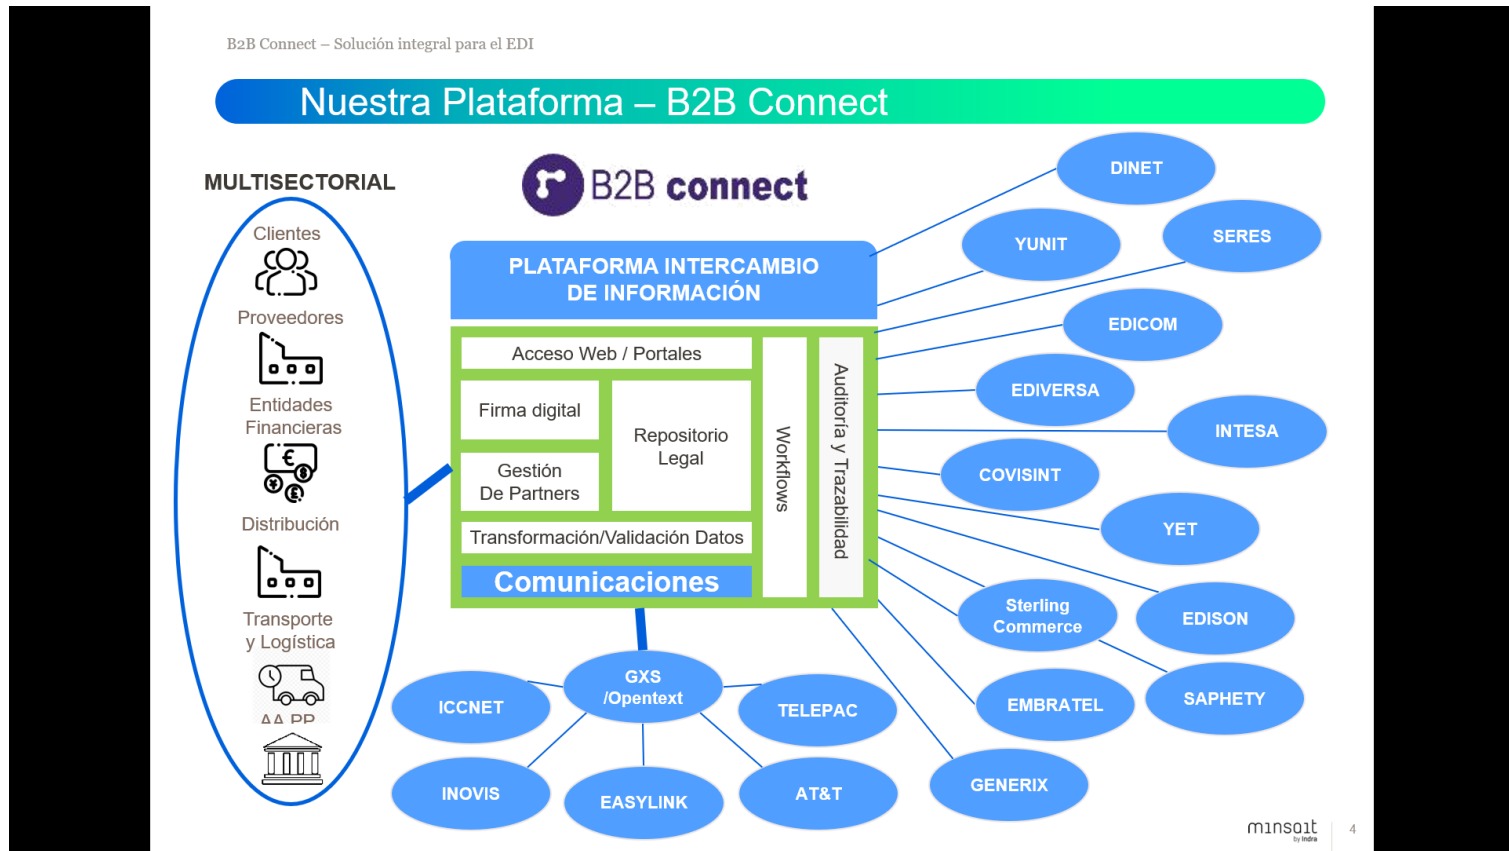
B2B Connect – Solución integral para el EDI

Nuestra Plataforma – B2B Connect

MULTISECTORIAL

Clientes

Proveedores

Entidades Financieras

Distribución

Transporte y Logística

AA PP

B2B connect

PLATAFORMA INTERCAMBIO DE INFORMACIÓN

Acceso Web / Portales

Firma digital

Repositorio Legal

Gestión De Partners

Transformación/Validación Datos

Comunicaciones

Workflows

Auditoría y Trazabilidad

DINET

YUNIT

SERES

EDICOM

EDIVERSA

INTESA

COVISINT

YET

Sterling Commerce

EDISON

EMBRATEL

SAPHETY

GENERIX

GXS /Opentext

ICCNET

TELEPAC

INOVIS

EASYLINK

AT&T

minsait by Indra

4